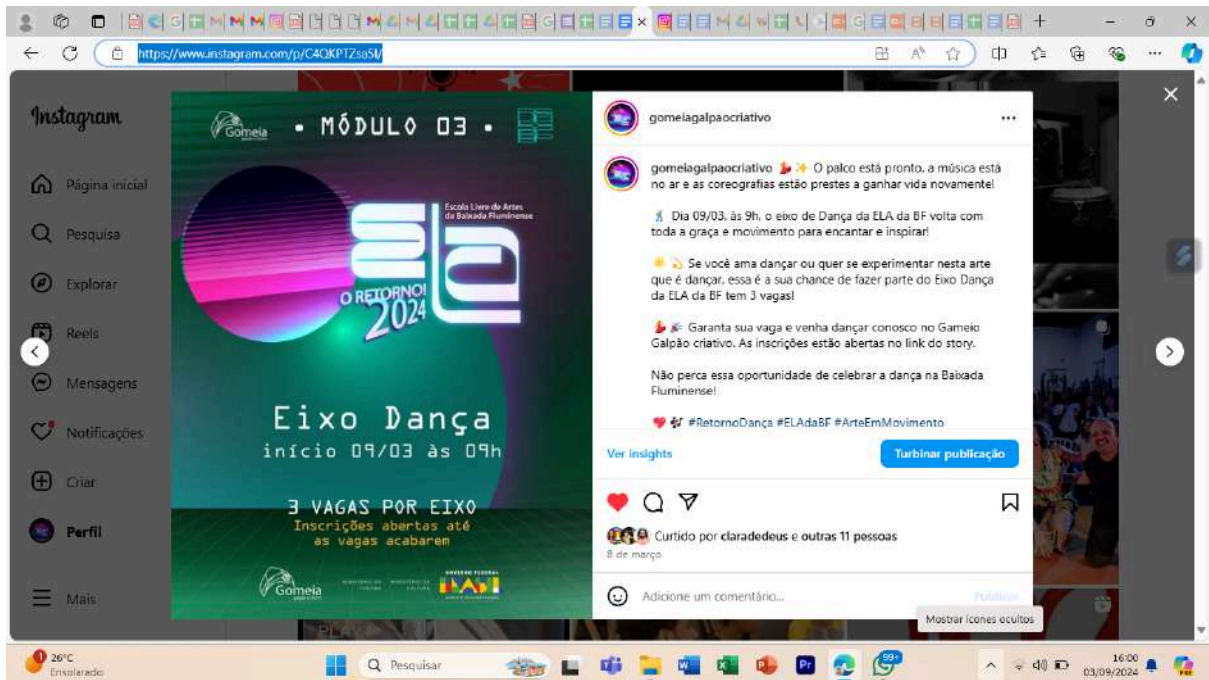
https://www.instagram.com/p/C4QKPTZsa5I/

Instagram

Página inicial

Pesquisa

Explorar

Reels

Mensagens

Notificações

Criar

Perfil

Mais

Gomeia

• MÓDULO 03 •

Escola Livre de Artes da Baixada Fluminense

ela

O RETORNO! 2024

Eixo Dança
início 09/03 às 09h

3 VAGAS POR EIXO
Inscrições abertas até as vagas acabarem

Gomeia

gomeiagalpaocriativo

gomeiagalpaocriativo ✨ O palco está pronto, a música está no ar e as coreografias estão prestes a ganhar vida novamente!

Dia 09/03, às 9h, o eixo de Dança da ELA da BF volta com toda a graça e movimento para encantar e inspirar!

Se você ama dançar ou quer se experimentar nesta arte que é dançar, essa é a sua chance de fazer parte do Eixo Dança da ELA da BF tem 3 vagas!

Garanta sua vaga e venha dançar conosco no Gameio Galpão criativo. As inscrições estão abertas no link do story.

Não perca essa oportunidade de celebrar a dança na Baixada Fluminense!

#RetornoDança #ELAdaBF #ArteEmMovimento

Ver insights

Turbinar publicação

Curtido por claradedeus e outras 11 pessoas

8 de março

Adicione um comentário...

Publicar

Mostrar ícones ocultos

26°C
Ensolarado

Pesquisar

16:00
03/09/2024